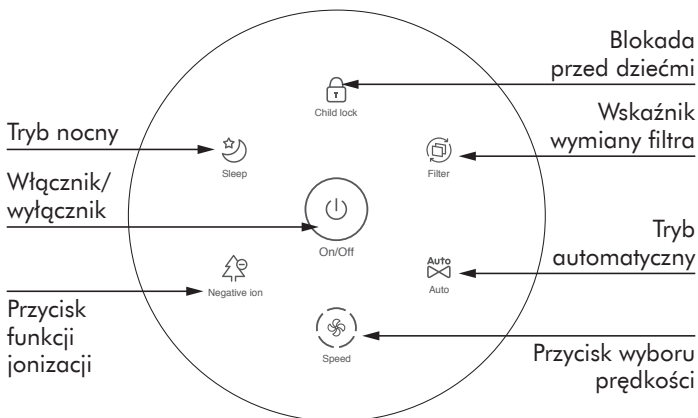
Blokada przed dziećmi

Child lock

Tryb nocny

Sleep

Wskaźnik wymiany filtra

Filter

Włącznik/ wyłącznik

On/Off

Tryb automatyczny

Auto

Auto

Przycisk funkcji jonizacji

Negative ion

Speed

Przycisk wyboru prędkości